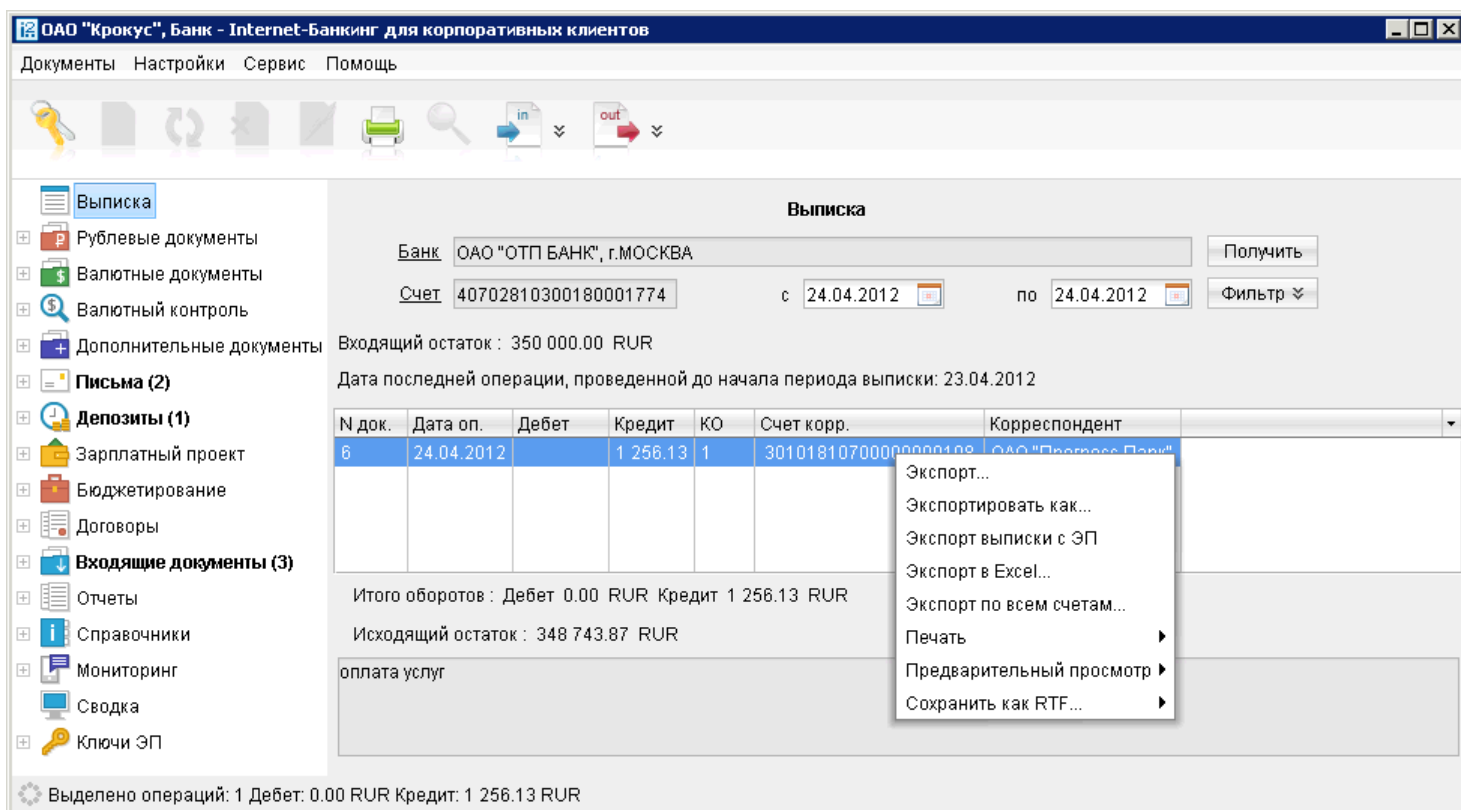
ОАО "Крокус", Банк - Internet-Банкинг для корпоративных клиентов

Документы Настройки Сервис Помощь

in out

Выписка
Рублевые документы
Валютные документы
Валютный контроль
Дополнительные документы
Письма (2)
Депозиты (1)
Зарплатный проект
Бюджетирование
Договоры
Входящие документы (3)
Отчеты
Справочники
Мониторинг
Сводка
Ключи ЭП

Выписка

Банк ОАО "ОТП БАНК", г.МОСКВА Получить

Счет 40702810300180001774 с 24.04.2012 по 24.04.2012 Фильтр

Входящий остаток : 350 000.00 RUR

Дата последней операции, проведенной до начала периода выписки: 23.04.2012

| N док. | Дата оп. | Дебет | Кредит | КО | Счет корр. | Корреспондент |
|---|---|---|---|---|---|---|
| 6 | 24.04.2012 | | 1 256.13 | 1 | 3010181070000000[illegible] | ОАО "Прогресс Парк" |

Экспорт...
Экспортировать как...
Экспорт выписки с ЭП
Экспорт в Excel...
Экспорт по всем счетам...
Печать
Предварительный просмотр
Сохранить как RTF...

Итого оборотов : Дебет 0.00 RUR Кредит 1 256.13 RUR

Исходящий остаток : 348 743.87 RUR

оплата услуг

Выделено операций: 1 Дебет: 0.00 RUR Кредит: 1 256.13 RUR